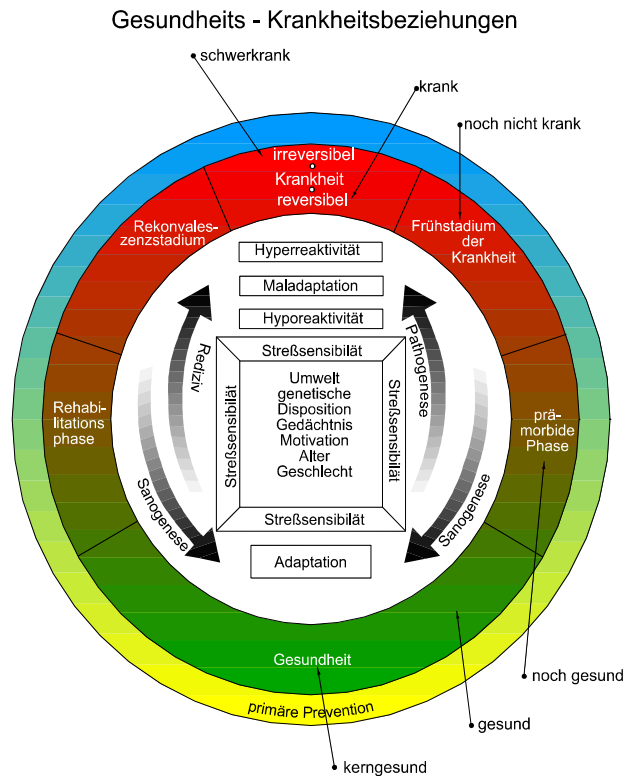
Gesundheits - Krankheitsbeziehungen

schwerkrank

krank

noch nicht krank

irreversibel

Krankheit

reversibel

Rekonvaleszenzstadium

Frühstadium der Krankheit

Hyperreaktivität

Maladaptation

Hyporeaktivität

Rediziv

Pathogenese

Streßsensibilät

Umwelt
genetische
Disposition
Gedächtnis
Motivation
Alter
Geschlecht

Streßsensibilät

Streßsensibilät

Streßsensibilät

Rehabilitations phase

prämorbide Phase

Sanogenese

Sanogenese

Adaptation

Gesundheit

primäre Prevention

noch gesund

gesund

kerngesund